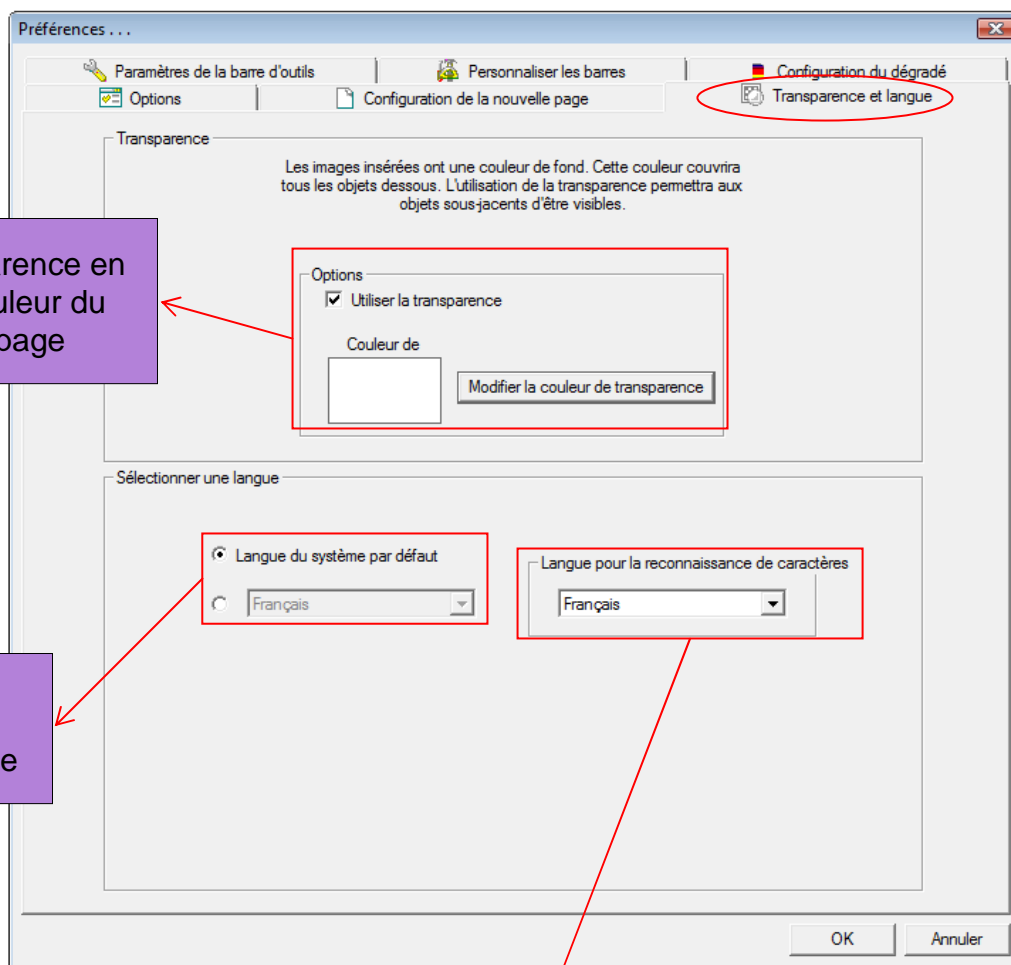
Préférences . . .

Paramètres de la barre d'outils
Personnaliser les barres
Configuration du dégradé
Options
Configuration de la nouvelle page
Transparence et langue

Transparence

Les images insérées ont une couleur de fond. Cette couleur couvrira tous les objets dessous. L'utilisation de la transparence permettra aux objets sous-jacents d'être visibles.

rence en
uleur du
page

Options
Utiliser la transparence
Couleur de
Modifier la couleur de transparence

Sélectionner une langue

Langue du système par défaut
Français

Langue pour la reconnaissance de caractères
Français

e

OK
Annuler